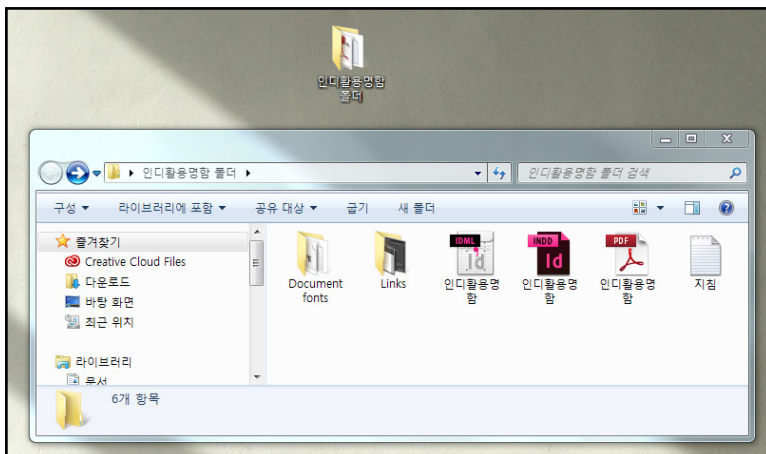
인디활용명함 폴더

인디활용명함 폴더

인디활용명함 폴더 검색

구성 ▾ 라이브러리에 포함 ▾ 공유 대상 ▾ 굽기 새 폴더

즐겨찾기
Creative Cloud Files
다운로드
바탕 화면
최근 위치

라이브러리
문서

Document fonts
Links
IDML
인디활용명함
INDD
인디활용명함
PDF
인디활용명함
지침

6개 항목